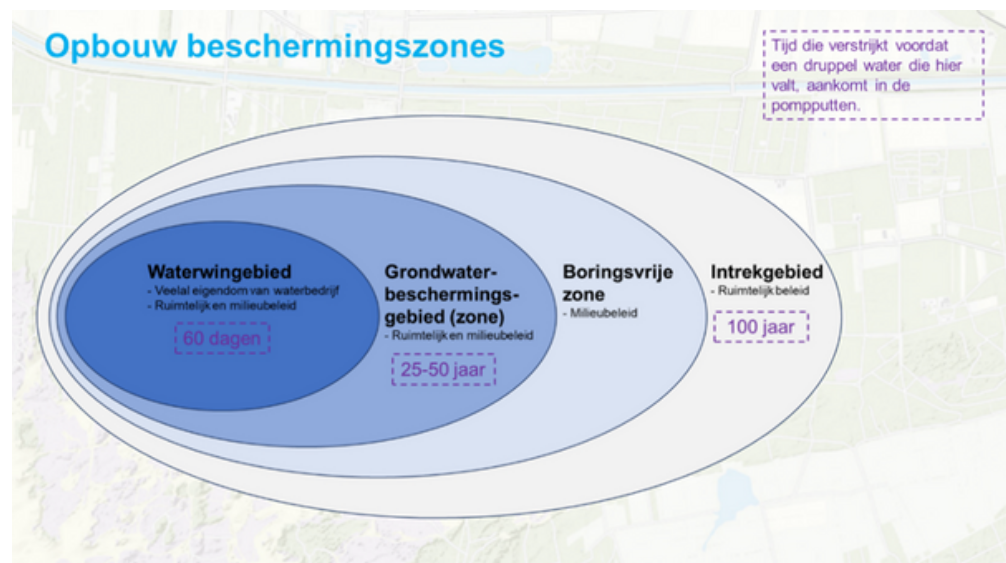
Opbouw beschermingszones

Tijd die verstrijkt voordat een druppel water die hier valt, aankomt in de pompputten.

Waterwingebied
- Veelal eigendom van waterbedrijf
- Ruimtelijk en milieubeleid
60 dagen

Grondwaterbeschermingsgebied (zone)
- Ruimtelijk en milieubeleid
25-50 jaar

Boringsvrije zone
- Milieubeleid

Intrekgebied
- Ruimtelijk beleid
100 jaar